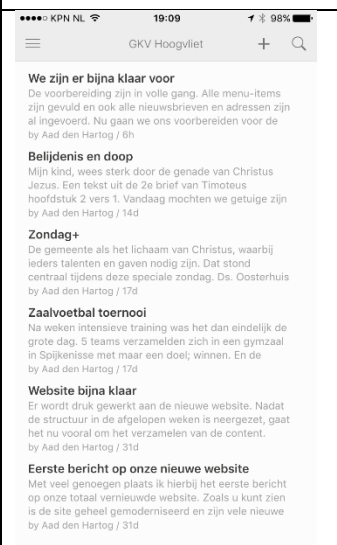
●●●●○ KPN NL 19:09 98%

GKV Hoogvliet + 

We zijn er bijna klaar voor
De voorbereiding zijn in volle gang. Alle menu-items zijn gevuld en ook alle nieuwsbrieven en adressen zijn al ingevoerd. Nu gaan we ons voorbereiden voor de
by Aad den Hartog / 6h

Belijdenis en doop
Mijn kind, wees sterk door de genade van Christus Jezus. Een tekst uit de 2e brief van Timoteus hoofdstuk 2 vers 1. Vandaag mochten we getuige zijn
by Aad den Hartog / 14d

Zondag+
De gemeente als het lichaam van Christus, waarbij ieders talenten en gaven nodig zijn. Dat stond centraal tijdens deze speciale zondag. Ds. Oosterhuis
by Aad den Hartog / 17d

Zaalvoetbal toernooi
Na weken intensieve training was het dan eindelijk de grote dag. 5 teams verzamelden zich in een gymzaal in Spijkenisse met maar een doel; winnen. En de
by Aad den Hartog / 17d

Website bijna klaar
Er wordt druk gewerkt aan de nieuwe website. Nadat de structuur in de afgelopen weken is neergezet, gaat het nu vooral om het verzamelen van de content.
by Aad den Hartog / 31d

Eerste bericht op onze nieuwe website
Met veel genoegen plaats ik hierbij het eerste bericht op onze totaal vernieuwde website. Zoals u kunt zien is de site geheel gemoderniseerd en zijn vele nieuwe
by Aad den Hartog / 31d